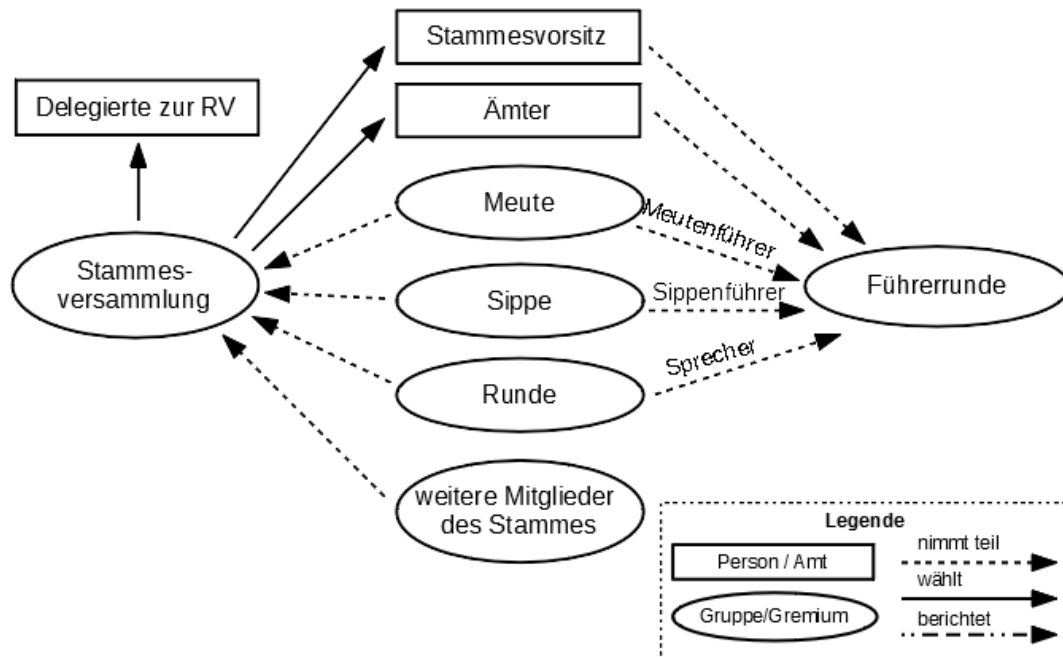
Stammesvorsitz

Delegierte zur RV

Ämter

Meute

Meutenführer

Stammes-
versammlung

Sippe

Sippenführer

Führerrunde

Sprecher

Runde

weitere Mitglieder des Stammes

Legende

Person / Amt

nimmt teil

wählt

Gruppe/Gremium

berichtet